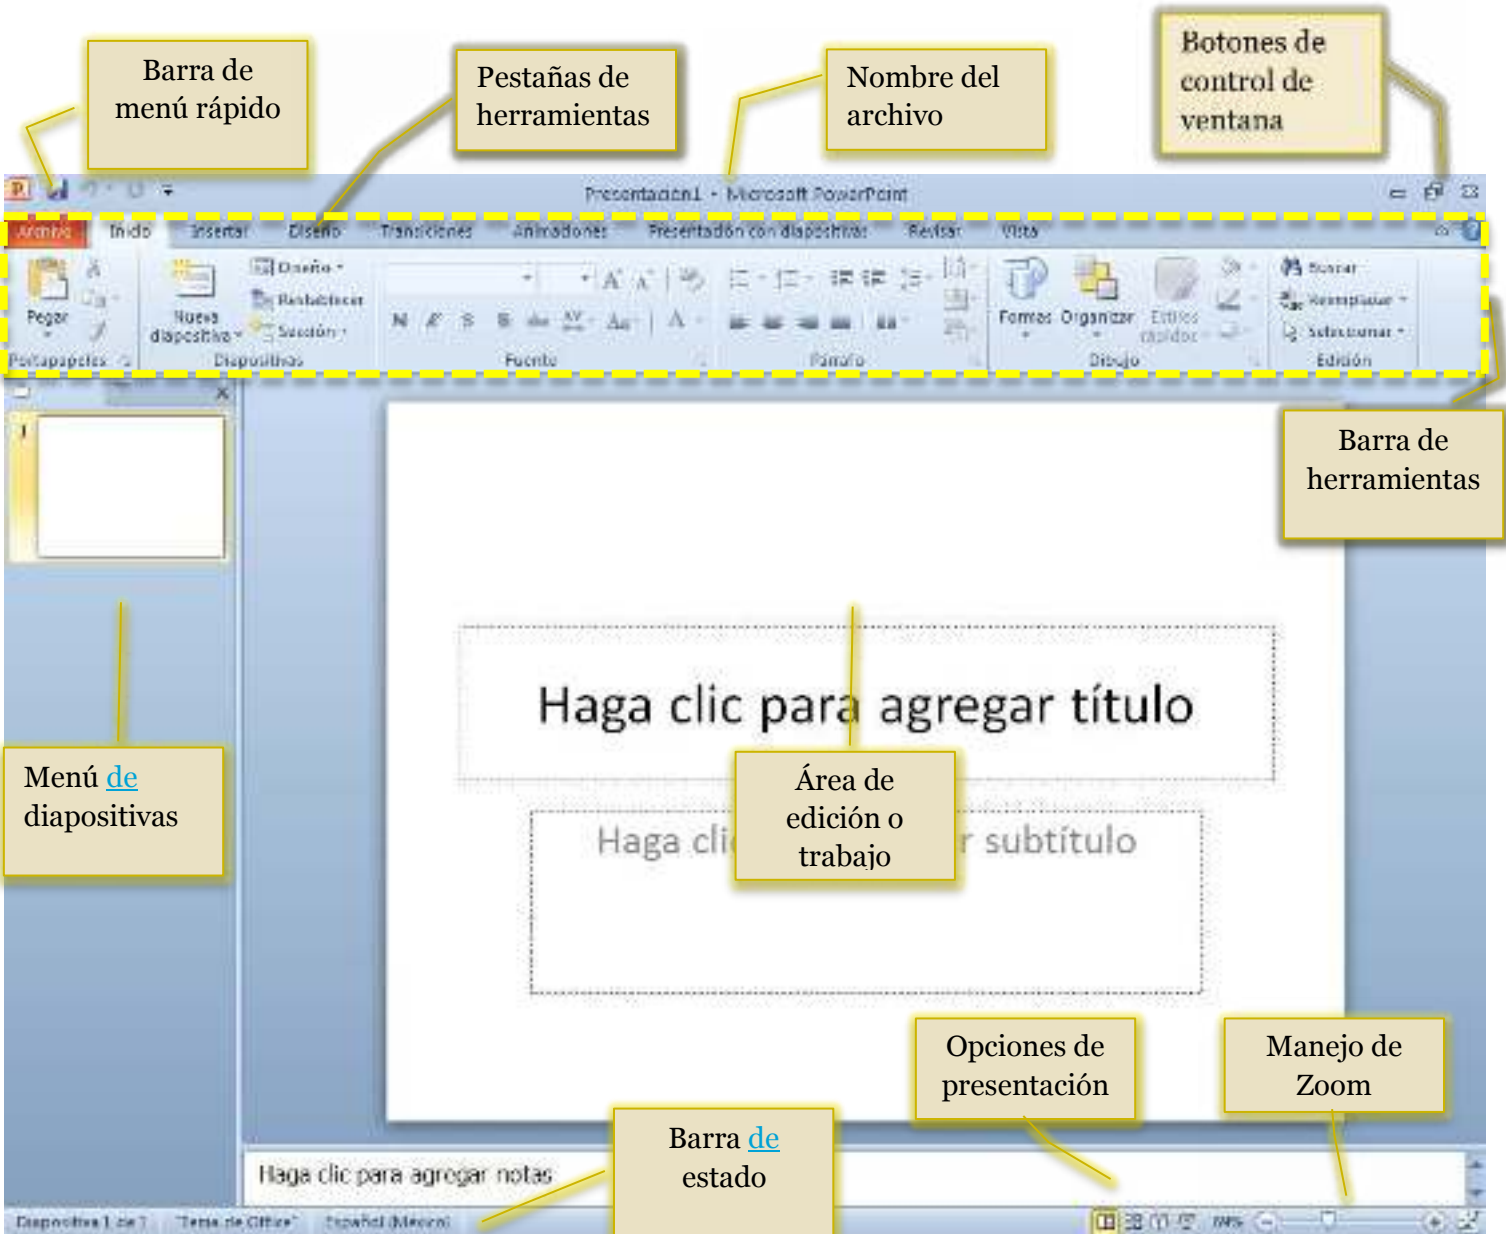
Barra de menú rápido

Pestañas de herramientas

Nombre del archivo

Botones de control de ventana

Presentación1 - Microsoft PowerPoint

Archivo Inicio Insertar Diseño Transiciones Animaciones Presentación con diapositivas Revisar Vista

Pegar
Portapapeles
Nueva diapositiva
Diseño
Restablecer
Sección
Diapositivas
Fuente
Párrafo
Formas Organizar Estilos rápidos
Dibujo
Buscar
Reemplazar
Seleccionar
Edición

Barra de herramientas

Haga clic para agregar título

Haga clic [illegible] r subtítulo

Área de edición o trabajo

Menú de diapositivas

Opciones de presentación

Manejo de Zoom

Barra de estado

Haga clic para agregar notas

Diapositiva 1 de 1 "Tema de Office" Español (México)